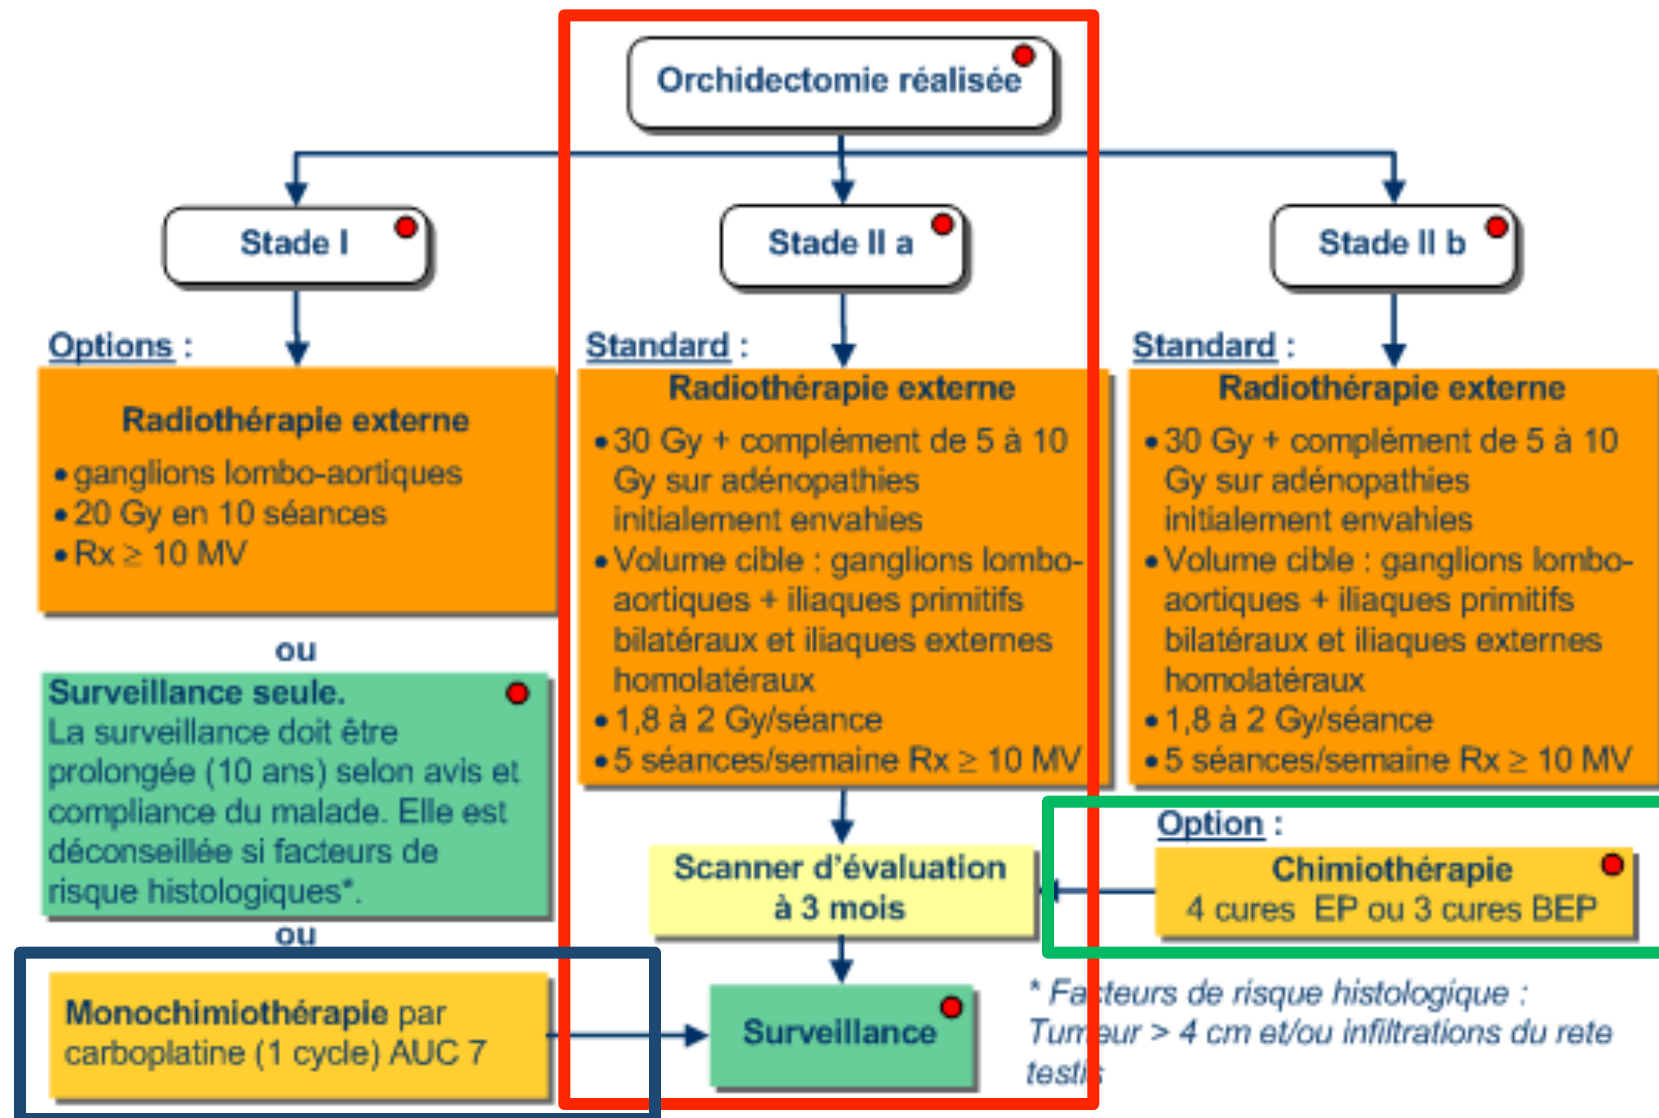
Orchidectomie réalisée

Stade I

Stade II a

Stade II b

Options :

Radiothérapie externe
• ganglions lombo-aortiques
• 20 Gy en 10 séances
• Rx ≥ 10 MV

ou

Surveillance seule.
La surveillance doit être prolongée (10 ans) selon avis et compliance du malade. Elle est déconseillée si facteurs de risque histologiques*.

ou

Monochimiothérapie par carboplatine (1 cycle) AUC 7

Standard :

Radiothérapie externe
• 30 Gy + complément de 5 à 10 Gy sur adénopathies initialement envahies
• Volume cible : ganglions lombo-aortiques + iliaques primitifs bilatéraux et iliaques externes homolatéraux
• 1,8 à 2 Gy/séance
• 5 séances/semaine Rx ≥ 10 MV

Scanner d'évaluation à 3 mois

Surveillance

Standard :

Radiothérapie externe
• 30 Gy + complément de 5 à 10 Gy sur adénopathies initialement envahies
• Volume cible : ganglions lombo-aortiques + iliaques primitifs bilatéraux et iliaques externes homolatéraux
• 1,8 à 2 Gy/séance
• 5 séances/semaine Rx ≥ 10 MV

Option :

Chimiothérapie
4 cures EP ou 3 cures BEP

* Fa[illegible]teurs de risque histologique :
Tum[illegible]eur > 4 cm et/ou infiltrations du rete testi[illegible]